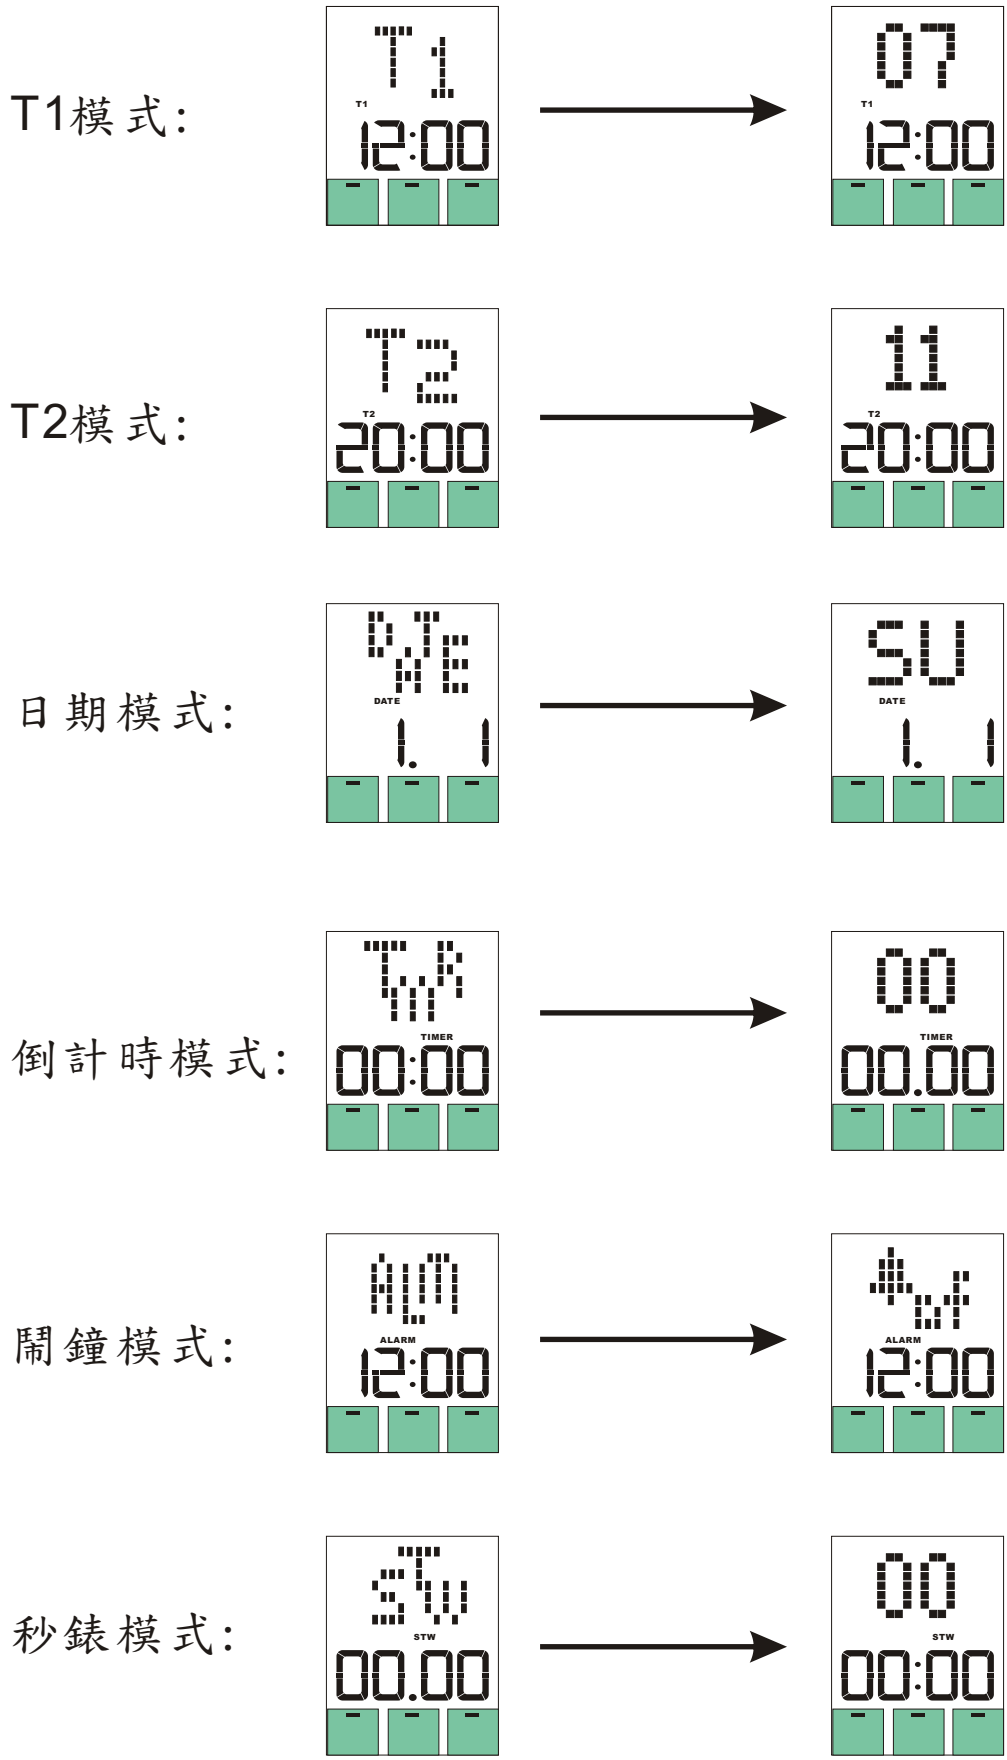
T1模式:

T1
T1
12:00

07
T1
12:00

T2模式:

T2
T2
20:00

11
T2
20:00

日期模式:

D
T
W
E
DATE
1. 1

SU
DATE
1. 1

倒計時模式:

T
M
R
TIMER
00:00

00
TIMER
00.00

鬧鐘模式:

ALM
ALARM
12:00

ALARM
12:00

秒錶模式:

S
T
W
STW
00.00

00
STW
00:00